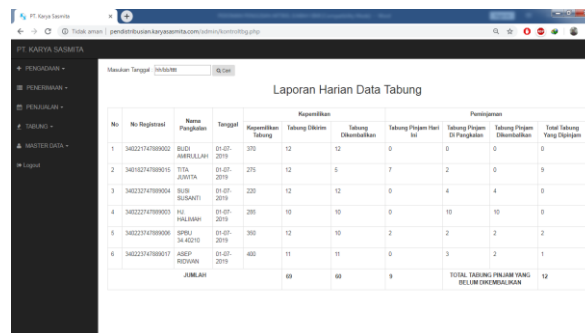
PT. Karya Sasmita

Tidak aman | pendistribusian.karyasasmita.com/admin/kontroltbg.php

PT. KARYA SASMITA

PENGADAAN
PENERIMAAN
PENJUALAN
TABUNG
MASTER DATA
Logout

Masukan Tanggal mm/dd/yyyy Q Cari

Laporan Harian Data Tabung

| No | No Registrasi | Nama Pangkalan | Tanggal | Kepemilikan Tabung | Tabung Dikirim | Tabung Dikembalikan | Tabung Pinjam Hari Ini | Tabung Pinjam Di Pangkalan | Tabung Pinjam Dikembalikan | Total Tabung Yang Dipinjam |
|---|---|---|---|---|---|---|---|---|---|---|
| | | | | Kepemilikan | | | Peminjaman | | | |
| 1 | 340221747889002 | BUDI AMIRULLAH | 01-07-2019 | 370 | 12 | 12 | 0 | 0 | 0 | 0 |
| 2 | 340162747889015 | TITA JUWITA | 01-07-2019 | 275 | 12 | 5 | 7 | 2 | 0 | 9 |
| 3 | 340223747889004 | SUSI SUSANTI | 01-07-2019 | 220 | 12 | 12 | 0 | 4 | 4 | 0 |
| 4 | 340222747889003 | HJ. HALIMAH | 01-07-2019 | 295 | 10 | 10 | 0 | 10 | 10 | 0 |
| 5 | 340222747889006 | SPBU 34.40210 | 01-07-2019 | 360 | 12 | 10 | 2 | 2 | 2 | 2 |
| 6 | 340223747889017 | ASEP RIDWAN | 01-07-2019 | 400 | 11 | 11 | 0 | 3 | 2 | 1 |
| | | JUMLAH | | | 69 | 60 | 9 | TOTAL TABUNG PINJAM YANG BELUM DIKEMBALIKAN | | 12 |